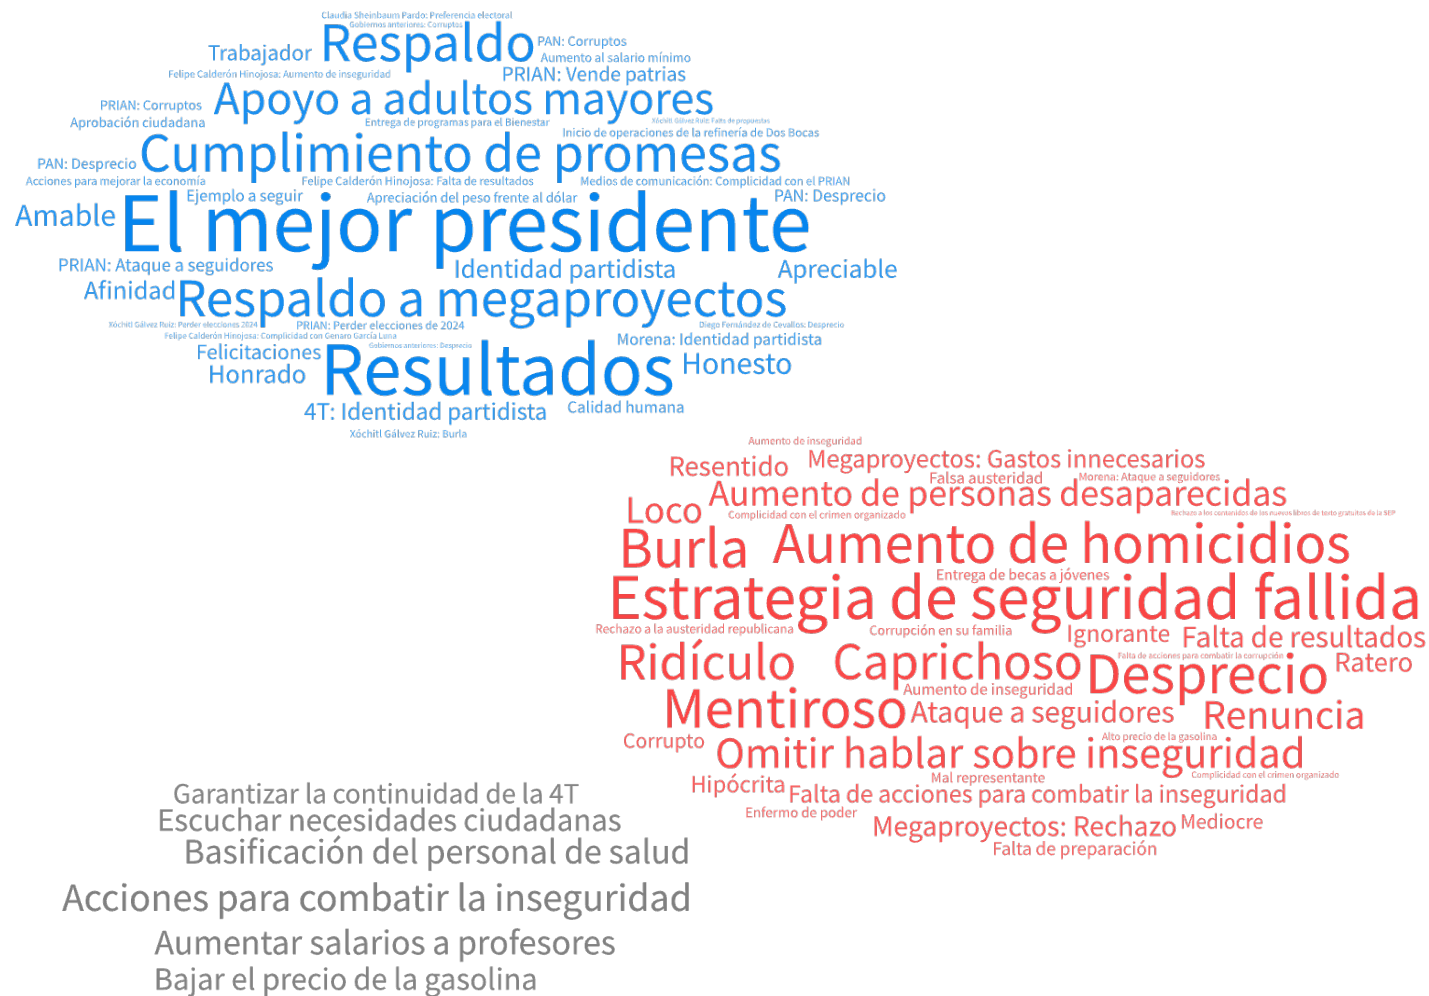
Claudia Sheinbaum Pardo: Preferencia electoral
Gobiernos anteriores: Corruptos
Trabajador Respaldo PAN: Corruptos
Aumento al salario mínimo
Felipe Calderón Hinojosa: Aumento de inseguridad
PRIAN: Vende patrias
PRIAN: Corruptos Apoyo a adultos mayores
Aprobación ciudadana
Entrega de programas para el Bienestar
Xóchitl Gálvez Ruiz: Falta de propuestas
Inicio de operaciones de la refinería de Dos Bocas
PAN: Desprecio Cumplimiento de promesas
Acciones para mejorar la economía
Felipe Calderón Hinojosa: Falta de resultados
Medios de comunicación: Complicidad con el PRIAN
Ejemplo a seguir
Apreciación del peso frente al dólar
PAN: Desprecio
Amable El mejor presidente
PRIAN: Ataque a seguidores
Identidad partidista
Apreciable
Afinidad Respaldo a megaproyectos
Xóchitl Gálvez Ruiz: Perder elecciones 2024
PRIAN: Perder elecciones de 2024
Diego Fernández de Cevallos: Desprecio
Felipe Calderón Hinojosa: Complicidad con Genaro García Luna
Morena: Identidad partidista
Felicitaciones
Gobiernos anteriores: Desprecio
Honrado Resultados Honesto
4T: Identidad partidista
Calidad humana
Xóchitl Gálvez Ruiz: Burla

Aumento de inseguridad
Resentido Megaproyectos: Gastos innecesarios
Falsa austeridad
Morena: Ataque a seguidores
Loco Aumento de personas desaparecidas
Complicidad con el crimen organizado
Rechazo a los contenidos de los nuevos libros de texto gratuitos de la SEP
Burla Aumento de homicidios
Entrega de becas a jóvenes
Estrategia de seguridad fallida
Rechazo a la austeridad republicana
Corrupción en su familia
Ignorante Falta de resultados
Falta de acciones para combatir la corrupción
Ridículo Caprichoso Desprecio Ratero
Aumento de inseguridad
Mentiroso Ataque a seguidores Renuncia
Corrupto
Alto precio de la gasolina
Omitir hablar sobre inseguridad
Complicidad con el crimen organizado
Mal representante
Hipócrita Falta de acciones para combatir la inseguridad
Enfermo de poder
Megaproyectos: Rechazo Mediocre
Falta de preparación

Garantizar la continuidad de la 4T
Escuchar necesidades ciudadanas
Basificación del personal de salud
Acciones para combatir la inseguridad
Aumentar salarios a profesores
Bajar el precio de la gasolina